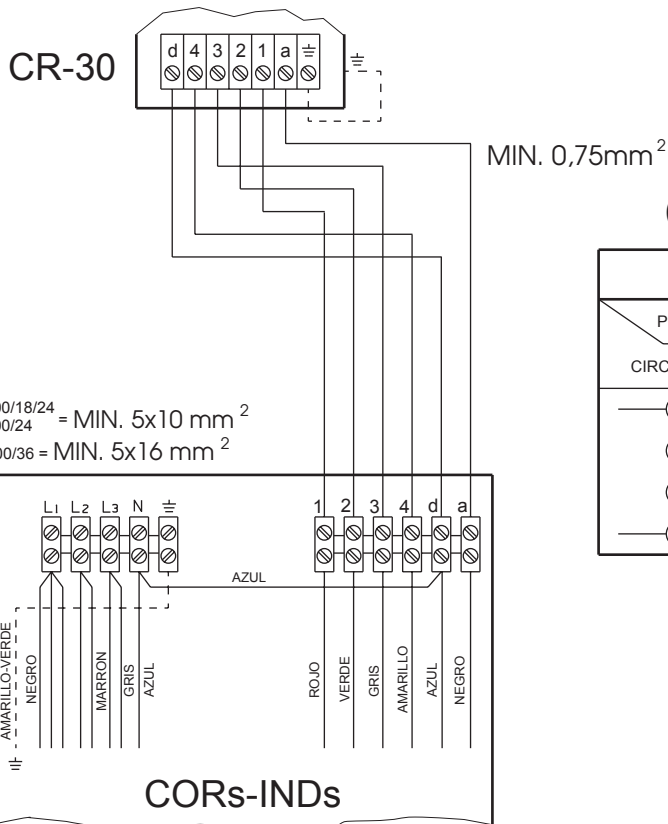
CR-30

d 4 3 2 1 a ⏚

⏚

MIN. 0,75mm$^2$

P

CIRC

00/18/24
00/24 = MIN. 5x10 mm$^2$

00/36 = MIN. 5x16 mm$^2$

L1 L2 L3 N ⏚

1 2 3 4 d a

AZUL

AMARILLO-VERDE
NEGRO
MARRON
GRIS
AZUL

ROJO
VERDE
GRIS
AMARILLO
AZUL
NEGRO

⏚

CORs-INDs